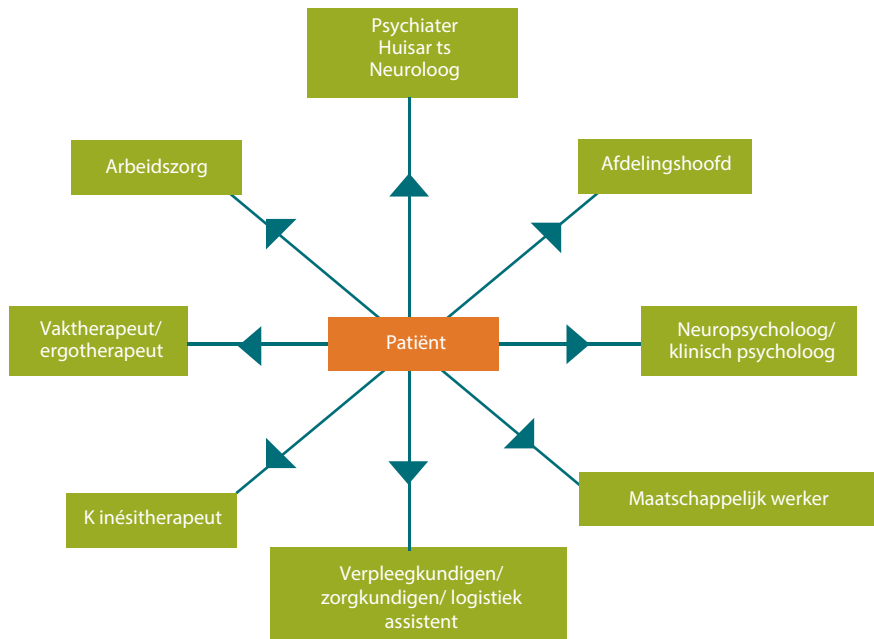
Psychiater
Huisar ts
Neuroloog

Arbeidszorg

Afdelingshoofd

Vaktherapeut/
ergotherapeut

Patiënt

Neuropsycholoog/
klinisch psycholoog

K inésitherapeut

Maatschappelijk werker

Verpleegkundigen/
zorgkundigen/ logistiek
assistent